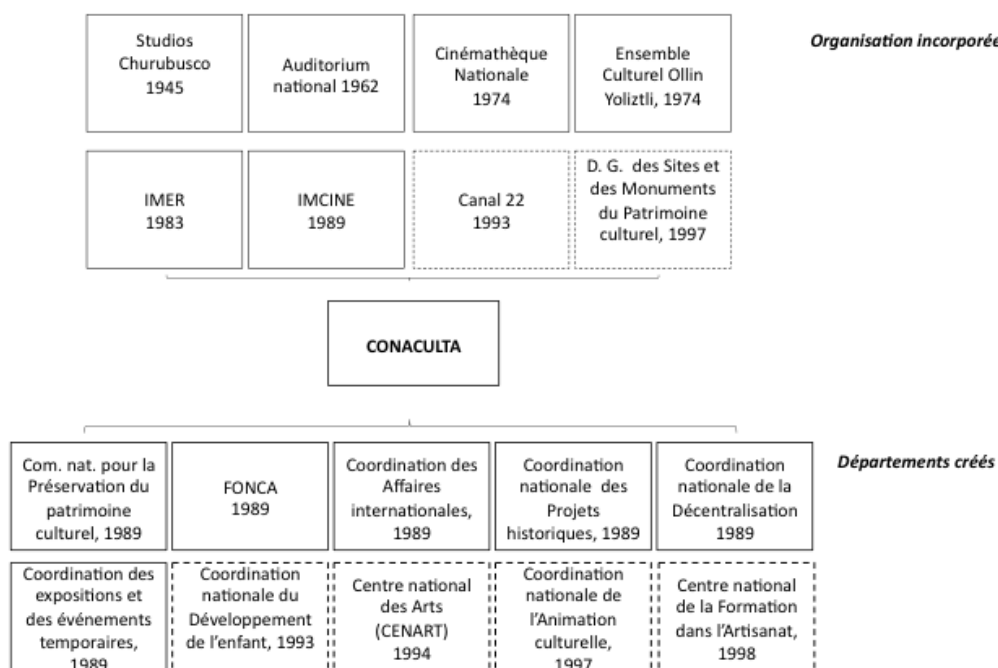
Studios Churubusco 1945

Auditorium national 1962

Cinémathèque Nationale 1974

Ensemble Culturel Ollin Yoliztli, 1974

Organisation incorporée

IMER 1983

IMCINE 1989

Canal 22 1993

D. G. des Sites et des Monuments du Patrimoine culturel, 1997

CONACULTA

Com. nat. pour la Préservation du patrimoine culturel, 1989

FONCA 1989

Coordination des Affaires internationales, 1989

Coordination nationale des Projets historiques, 1989

Coordination nationale de la Décentralisation 1989

Départements créés

Coordination des expositions et des événements temporaires, 1989

Coordination nationale du Développement de l'enfant, 1993

Centre national des Arts (CENART) 1994

Coordination nationale de l'Animation culturelle, 1997

Centre national de la Formation dans l'Artisanat, 1998